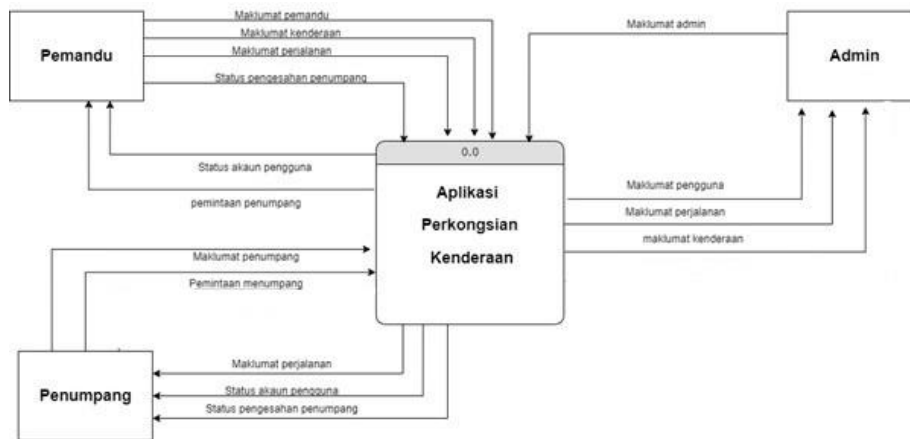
Pemandu

Maklumat pemandu

Maklumat kenderaan

Maklumat perjalanan

Status pengesahan penumpang

Status akaun pengguna

pemintaan penumpang

Maklumat admin

Admin

0.0

Aplikasi Perkongsian Kenderaan

Maklumat pengguna

Maklumat perjalanan

maklumat kenderaan

Maklumat penumpang

Pemintaan menumpang

Maklumat perjalanan

Status akaun pengguna

Status pengesahan penumpang

Penumpang